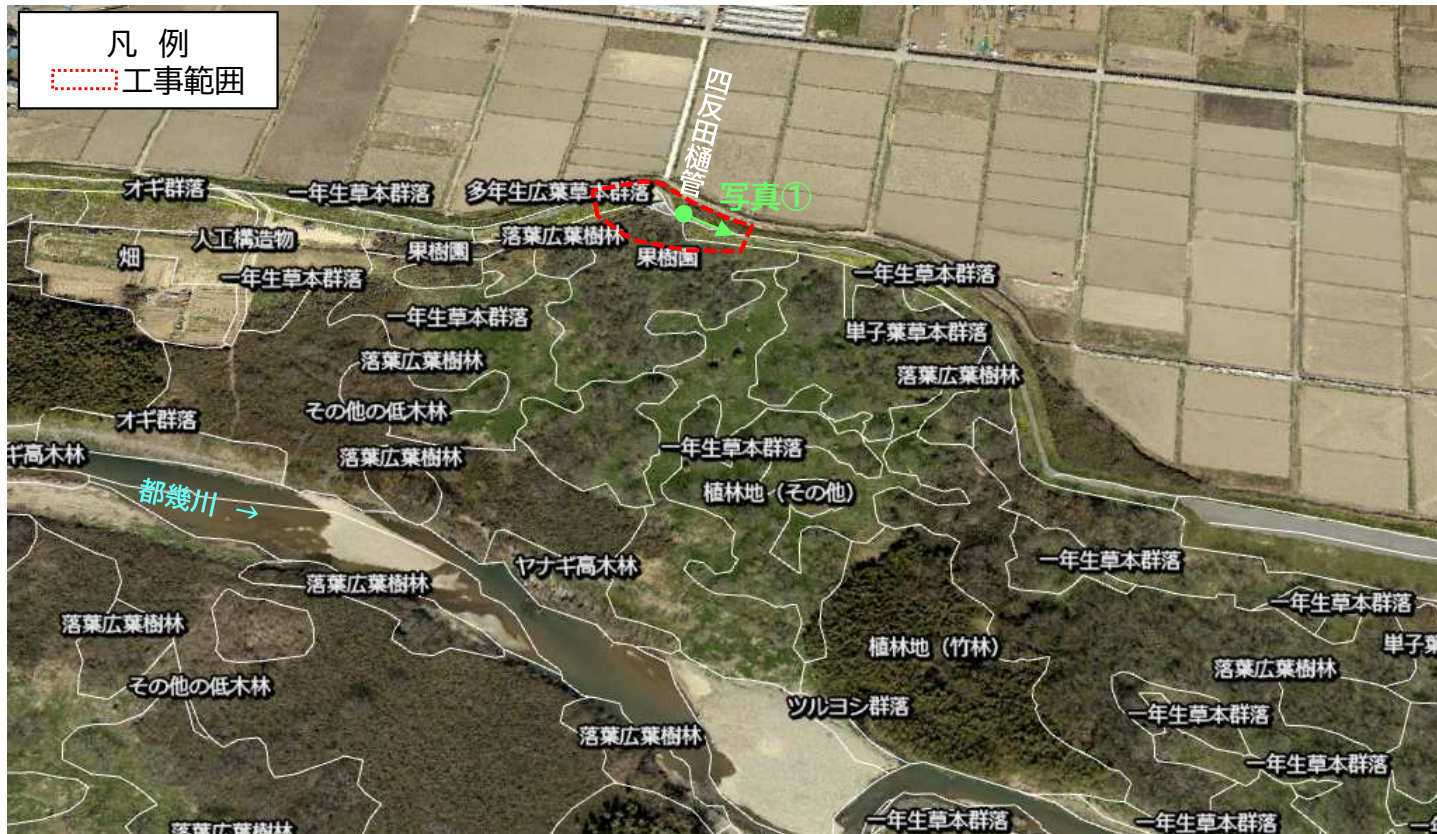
凡 例
工事範囲

四反田樋管
写真①
オギ群落
一年生草本群落
多年生広葉草本群落
人工構造物
落葉広葉樹林
果樹園
畑
果樹園
一年生草本群落
一年生草本群落
一年生草本群落
単子葉草本群落
落葉広葉樹林
落葉広葉樹林
オギ群落
その他の低木林
ギ高木林
落葉広葉樹林
一年生草本群落
植林地（その他）
都幾川 →
一年生草本群落
ヤナギ高木林
落葉広葉樹林
一年生草本群落
落葉広葉樹林
植林地（竹林）
単子
落葉広葉樹林
その他の低木林
ツルヨシ群落
一年生草本群落
落葉広葉樹林
一年生草本群落
一年生草本群落
一年生草本群落
落葉広葉樹林